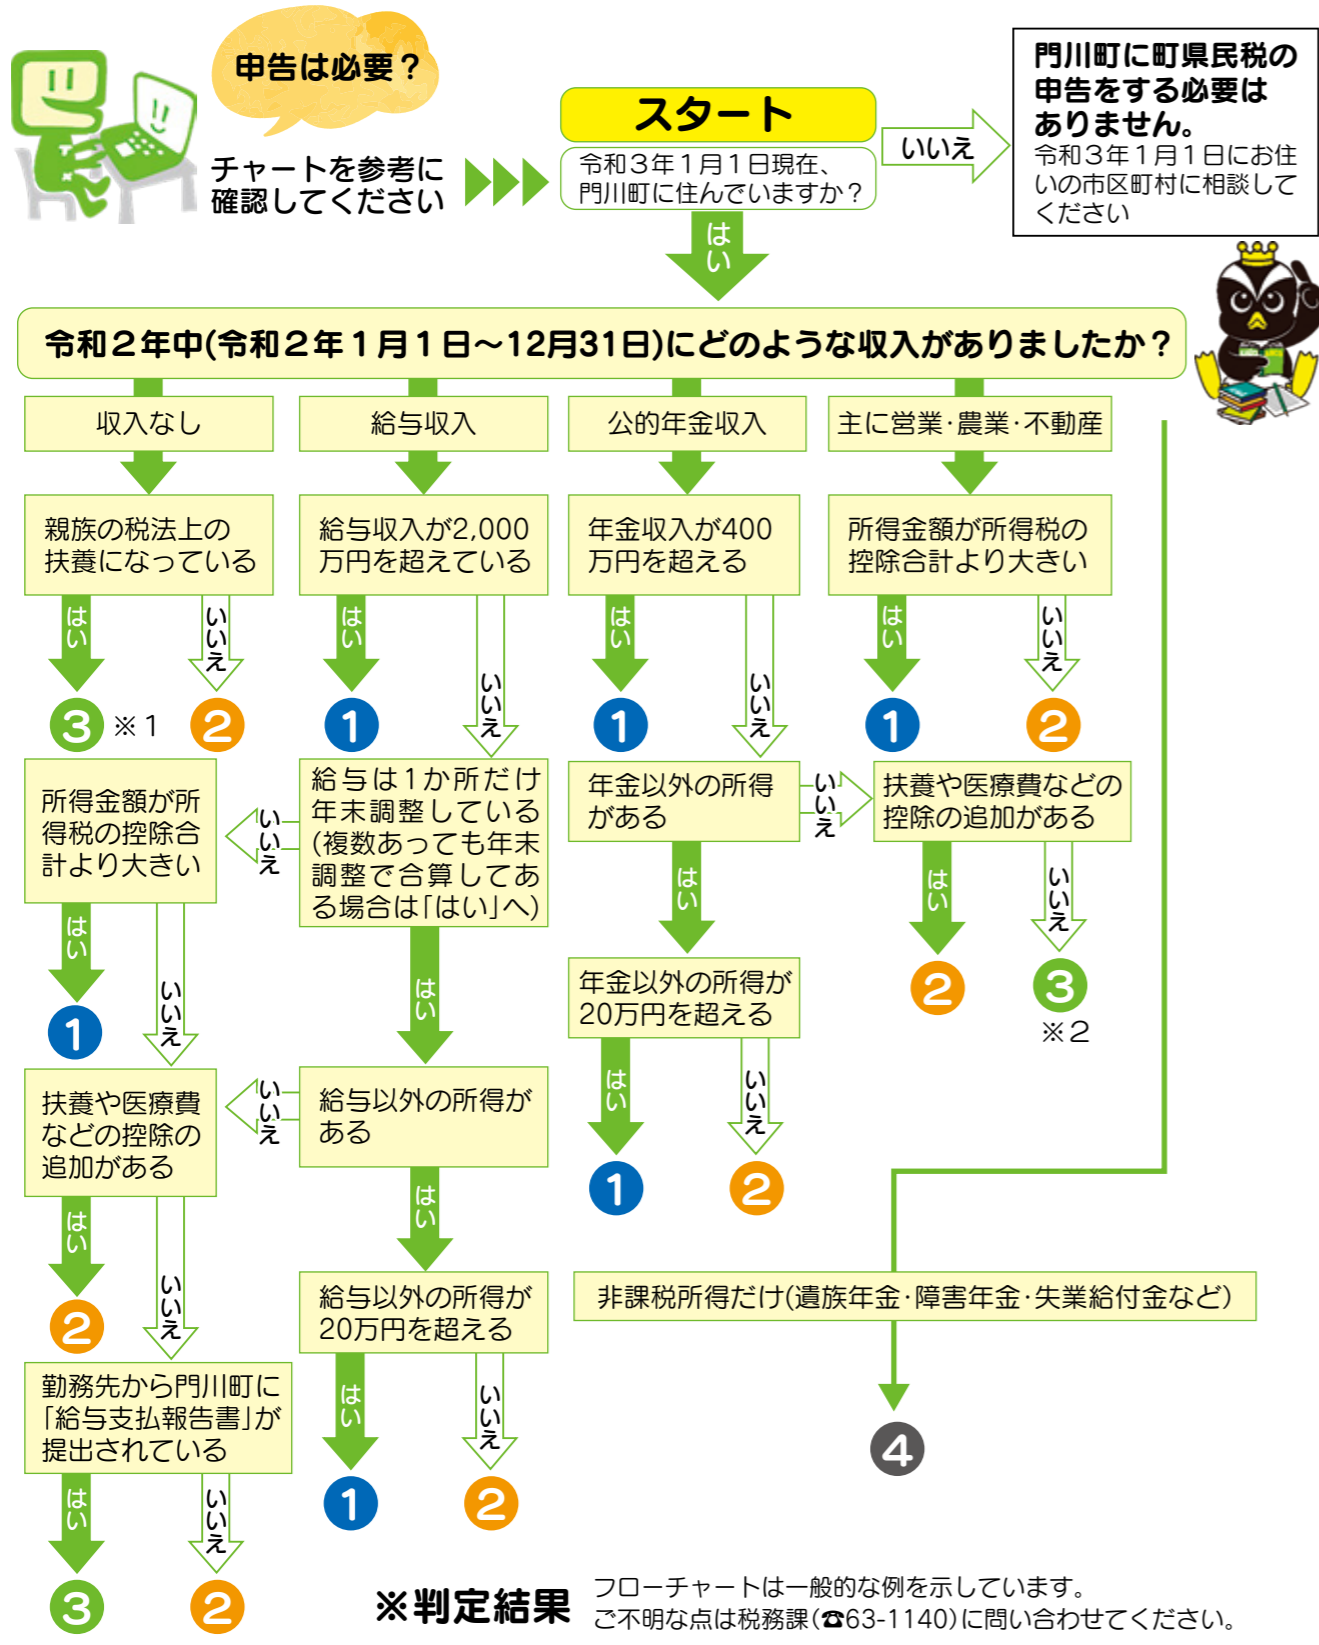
申告は必要？

チャートを参考に確認してください

スタート

令和３年１月１日現在、門川町に住んでいますか？

いいえ

門川町に町県民税の申告をする必要はありません。
令和３年１月１日にお住いの市区町村に相談してください

はい

令和２年中(令和２年１月１日～12月31日)にどのような収入がありましたか？

収入なし

給与収入

公的年金収入

主に営業·農業·不動産

親族の税法上の扶養になっている

はい

いいえ

3 ※1

2

給与収入が2,000万円を超えている

はい

いいえ

1

年金収入が400万円を超える

はい

いいえ

1

所得金額が所得税の控除合計より大きい

はい

いいえ

1

2

所得金額が所得税の控除合計より大きい

いいえ

給与は１か所だけ年末調整している(複数あっても年末調整で合算してある場合は「はい」へ)

年金以外の所得がある

いいえ

扶養や医療費などの控除の追加がある

はい

いいえ

1

はい

はい

2

3 ※2

年金以外の所得が20万円を超える

扶養や医療費などの控除の追加がある

いいえ

給与以外の所得がある

はい

いいえ

1

2

はい

いいえ

はい

2

給与以外の所得が20万円を超える

非課税所得だけ(遺族年金·障害年金·失業給付金など)

勤務先から門川町に「給与支払報告書」が提出されている

はい

いいえ

1

2

4

はい

いいえ

3

2

※判定結果

フローチャートは一般的な例を示しています。
ご不明な点は税務課(☎63-1140)に問い合わせてください。